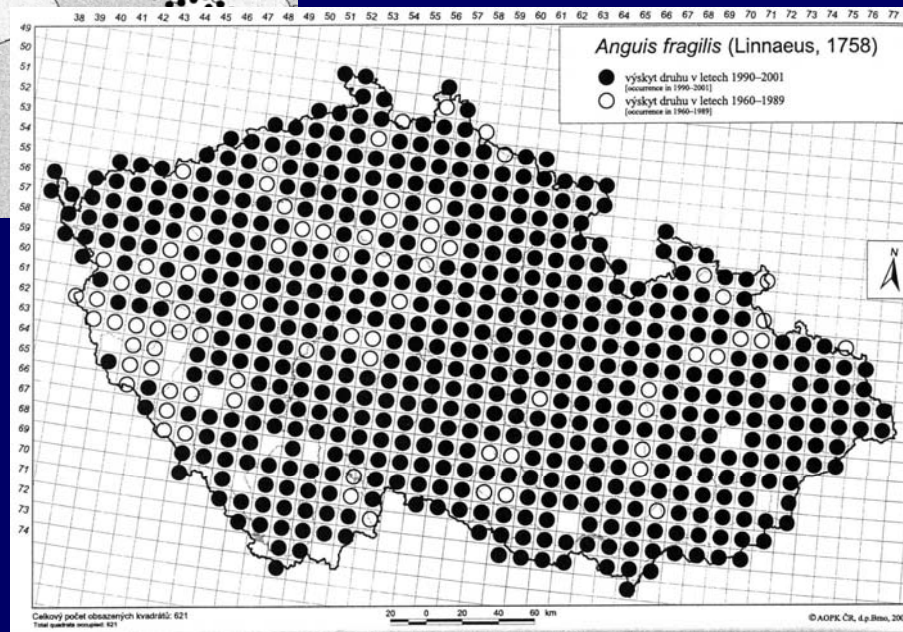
38 39 40 41 42 43 44 45 46 47 48 49 50 51 52 53 54 55 56 57 58 59 60 61 62 63 64 65 66 67 68 69 70 71 72 73 74 75 76 77

49 50 51 52 53 54 55 56 57 58 59 60 61 62 63 64 65 66 67 68 69 70 71 72 73 74

*Anguis fragilis* (Linnaeus, 1758)

výskyt druhu v letech 1990–2001
[occurrence in 1990–2001]

výskyt druhu v letech 1960–1989
[occurrence in 1960–1989]

N

Celkový počet obsazených kvadrátů: 621
Total quadrats occupied: 621

20 0 20 40 60 km

© AOPK ČR, d.p.Brno, 20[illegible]